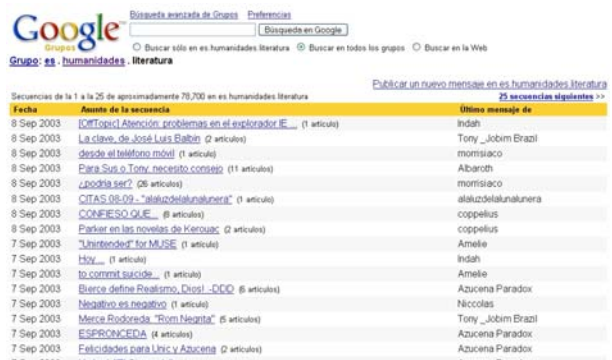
Google Grupos

Búsqueda avanzada de Grupos Preferencias

Búsqueda en Google

Buscar sólo en es.humanidades.literatura Buscar en todos los grupos Buscar en la Web

Grupo: es . humanidades . literatura

Publicar un nuevo mensaje en es.humanidades.literatura

Secuencias de la 1 a la 25 de aproximadamente 78,700 en es.humanidades.literatura

25 secuencias siguientes >>

| Fecha | Asunto de la secuencia | Último mensaje de |
|---|---|---|
| 8 Sep 2003 | [OffTopic] Atención: problemas en el explorador IE ... (1 artículo) | Indah |
| 8 Sep 2003 | La clave, de José Luis Balbín (2 artículos) | Tony _Jobim Brazil |
| 8 Sep 2003 | desde el teléfono móvil (1 artículo) | morrisiaco |
| 8 Sep 2003 | Para Sus o Tony: necesito consejo (11 artículos) | Albaroth |
| 8 Sep 2003 | ¿podría ser? (26 artículos) | morrisiaco |
| 8 Sep 2003 | CITAS 08-09 - "alaluzdelalunalunera" (1 artículo) | alaluzdelalunalunera |
| 8 Sep 2003 | CONFIESO QUE... (8 artículos) | coppelius |
| 8 Sep 2003 | Parker en las novelas de Kerouac (2 artículos) | coppelius |
| 7 Sep 2003 | "Unintended" for MUSE (1 artículo) | Amelie |
| 7 Sep 2003 | Hoy... (1 artículo) | Indah |
| 7 Sep 2003 | to commit suicide... (1 artículo) | Amelie |
| 7 Sep 2003 | Bierce define Realismo, Dios! :-DDD (5 artículos) | Azucena Paradox |
| 7 Sep 2003 | Negativo es negativo (1 artículo) | Niccolas |
| 7 Sep 2003 | Merce Rodoreda: "Rom Negrita" (5 artículos) | Tony _Jobim Brazil |
| 7 Sep 2003 | ESPRONCEDA (4 artículos) | Azucena Paradox |
| 7 Sep 2003 | Felicidades para Unic y Azucena (2 artículos) | Azucena Paradox |